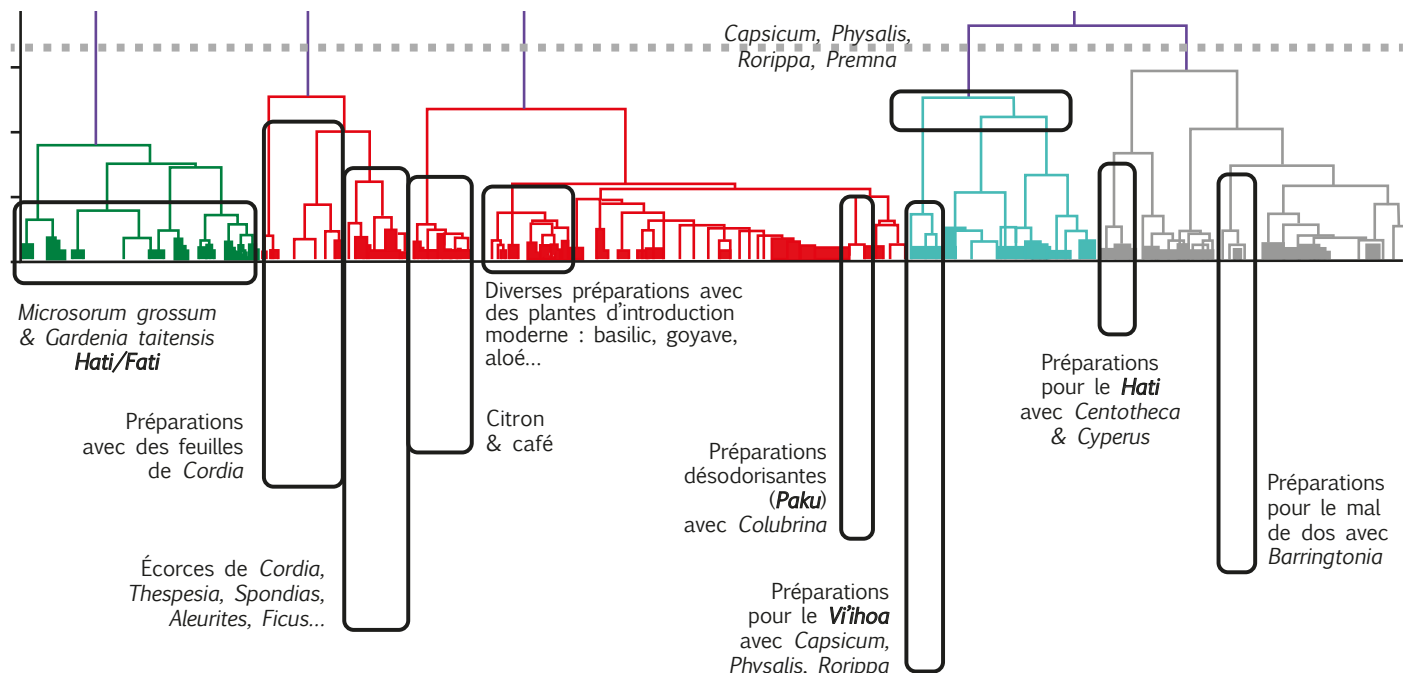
Capsicum, Physalis, Rorippa, Premna

Microsorum grossum & Gardenia taitensis Hati/Fati

Préparations avec des feuilles de Cordia

Écorces de Cordia, Thespesia, Spondias, Aleurites, Ficus...

Diverses préparations avec des plantes d'introduction moderne : basilic, goyave, aloé...

Citron & café

Préparations désodorisantes (Paku) avec Colubrina

Préparations pour le Vi'ihoa avec Capsicum, Physalis, Rorippa

Préparations pour le Hati avec Centotheca & Cyperus

Préparations pour le mal de dos avec Barringtonia